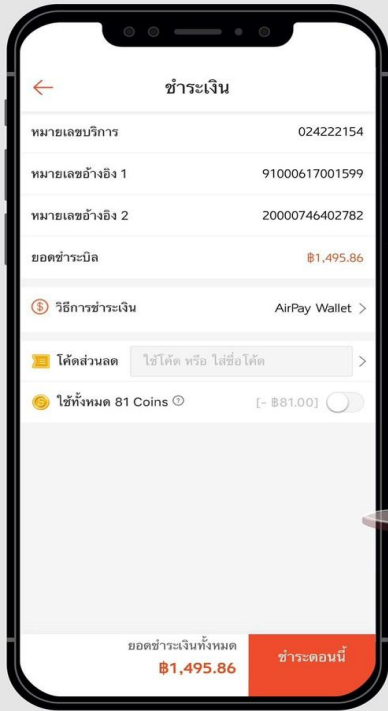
←

ชำระเงิน

หมายเลขบริการ 024222154

หมายเลขอ้างอิง 1 91000617001599

หมายเลขอ้างอิง 2 20000746402782

ยอดชำระบิล ฿1,495.86

วิธีการชำระเงิน AirPay Wallet >

โค้ดส่วนลด ใช้โค้ด หรือ ใส่ชื่อโค้ด >

ใช้ทั้งหมด 81 Coins [- ฿81.00]

ยอดชำระเงินทั้งหมด
฿1,495.86

ชำระตอนนี้